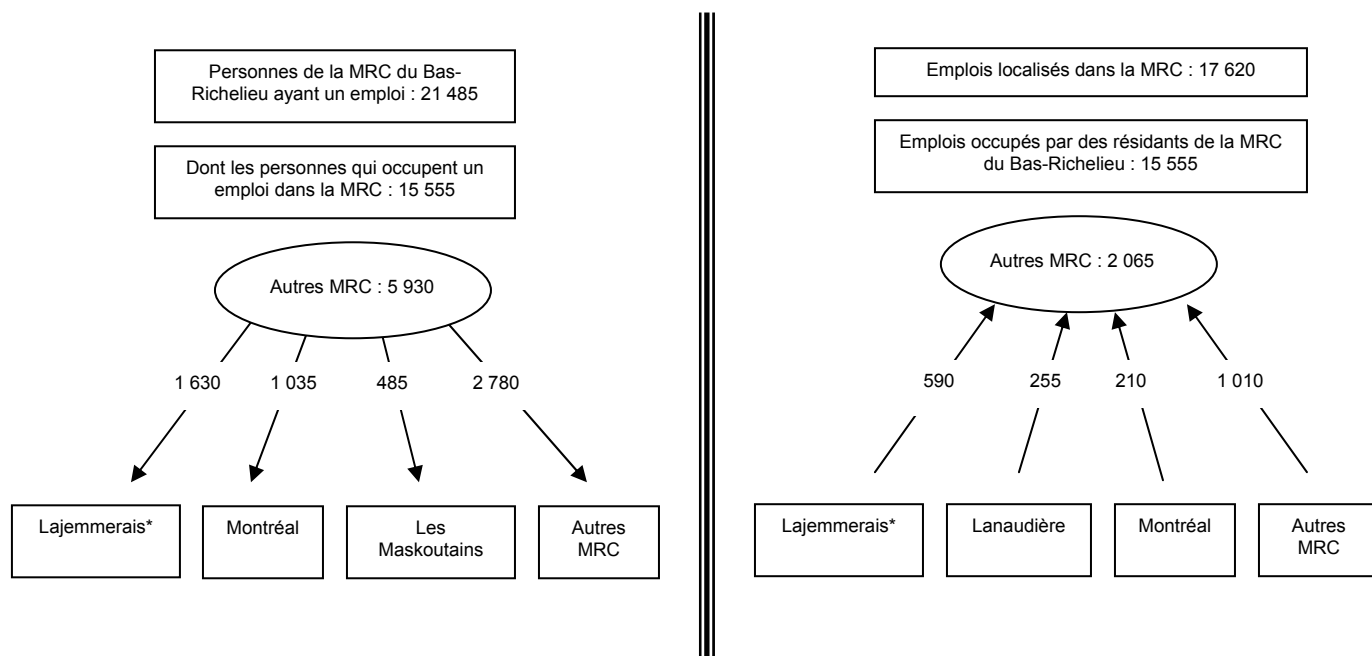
Personnes de la MRC du Bas-Richelieu ayant un emploi : 21 485

Dont les personnes qui occupent un emploi dans la MRC : 15 555

Autres MRC : 5 930

1 630 1 035 485 2 780

Lajemmerais* Montréal Les Maskoutains Autres MRC

Emplois localisés dans la MRC : 17 620

Emplois occupés par des résidants de la MRC du Bas-Richelieu : 15 555

Autres MRC : 2 065

590 255 210 1 010

Lajemmerais* Lanaudière Montréal Autres MRC